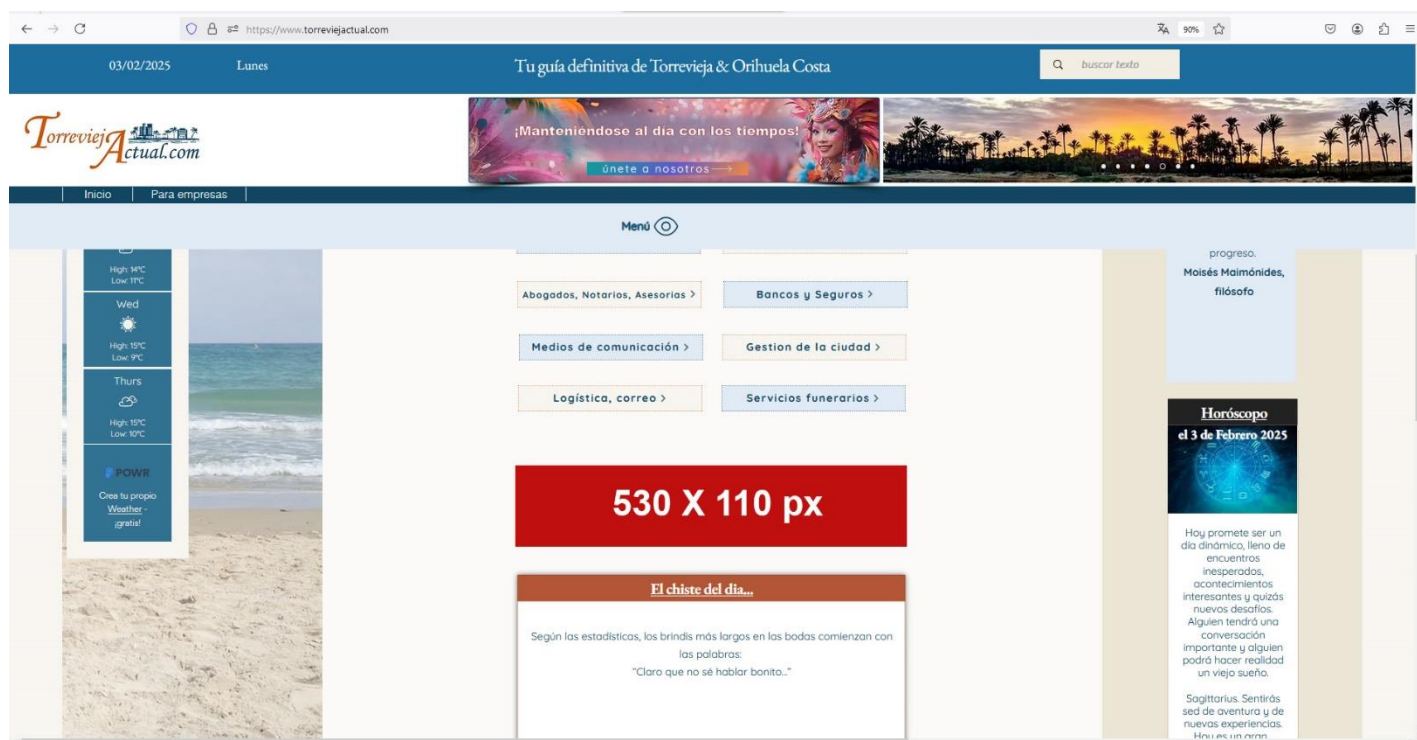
https://www.torreviejactual.com

90%

03/02/2025 Lunes

Tu guía definitiva de Torrevieja & Orihuela Costa

buscar texto

TorreviejActual.com

¡Manteniéndose al día con los tiempos!

únete a nosotros

Inicio | Para empresas

Menú

High: 14ºC
Low: 11ºC

Wed

High: 15ºC
Low: 9ºC

Thurs

High: 15ºC
Low: 10ºC

POWR

Crea tu propio Weather - ¡gratis!

Abogados, Notarios, Asesorías >

Bancos y Seguros >

Medios de comunicación >

Gestion de la ciudad >

Logística, correo >

Servicios funerarios >

530 X 110 px

El chiste del día...

Según las estadísticas, los brindis más largos en las bodas comienzan con las palabras:
"Claro que no sé hablar bonito..."

progreso.
Moisés Maimónides, filósofo

Horóscopo
el 3 de Febrero 2025

Hoy promete ser un día dinámico, lleno de encuentros inesperados, acontecimientos interesantes y quizás nuevos desafíos. Alguien tendrá una conversación importante y alguien podrá hacer realidad un viejo sueño.

Sagittarius. Sentirás sed de aventura y de nuevas experiencias. Hoy es un gran